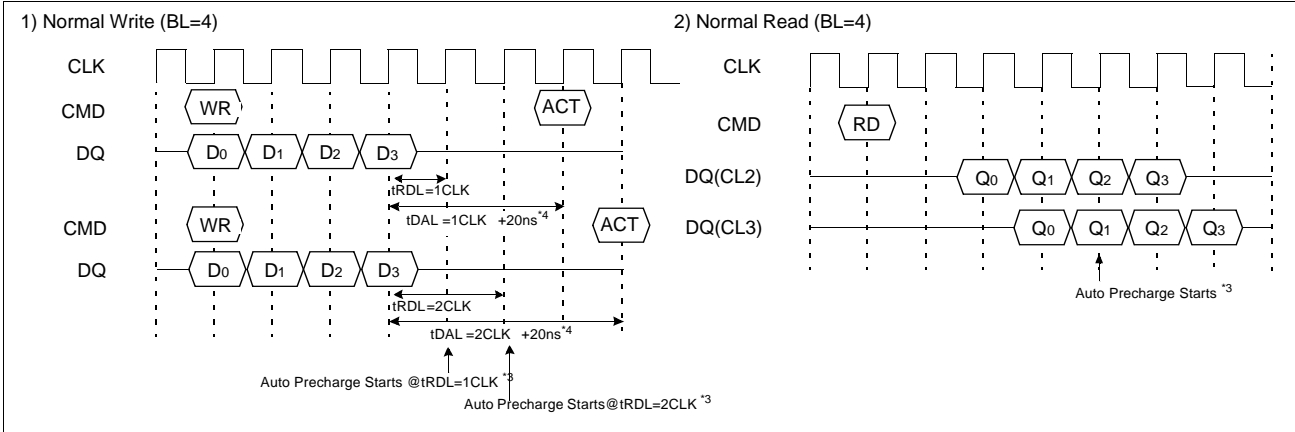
1) Normal Write (BL=4)

CLK

CMD

WR

ACT

DQ

$D_0$ $D_1$ $D_2$ $D_3$

tRDL=1CLK

tDAL =1CLK +20ns$^{*4}$

CMD

WR

ACT

DQ

$D_0$ $D_1$ $D_2$ $D_3$

tRDL=2CLK

tDAL =2CLK +20ns$^{*4}$

Auto Precharge Starts @tRDL=1CLK $^{*3}$

Auto Precharge Starts@tRDL=2CLK $^{*3}$

2) Normal Read (BL=4)

CLK

CMD

RD

DQ(CL2)

$Q_0$ $Q_1$ $Q_2$ $Q_3$

DQ(CL3)

$Q_0$ $Q_1$ $Q_2$ $Q_3$

Auto Precharge Starts $^{*3}$